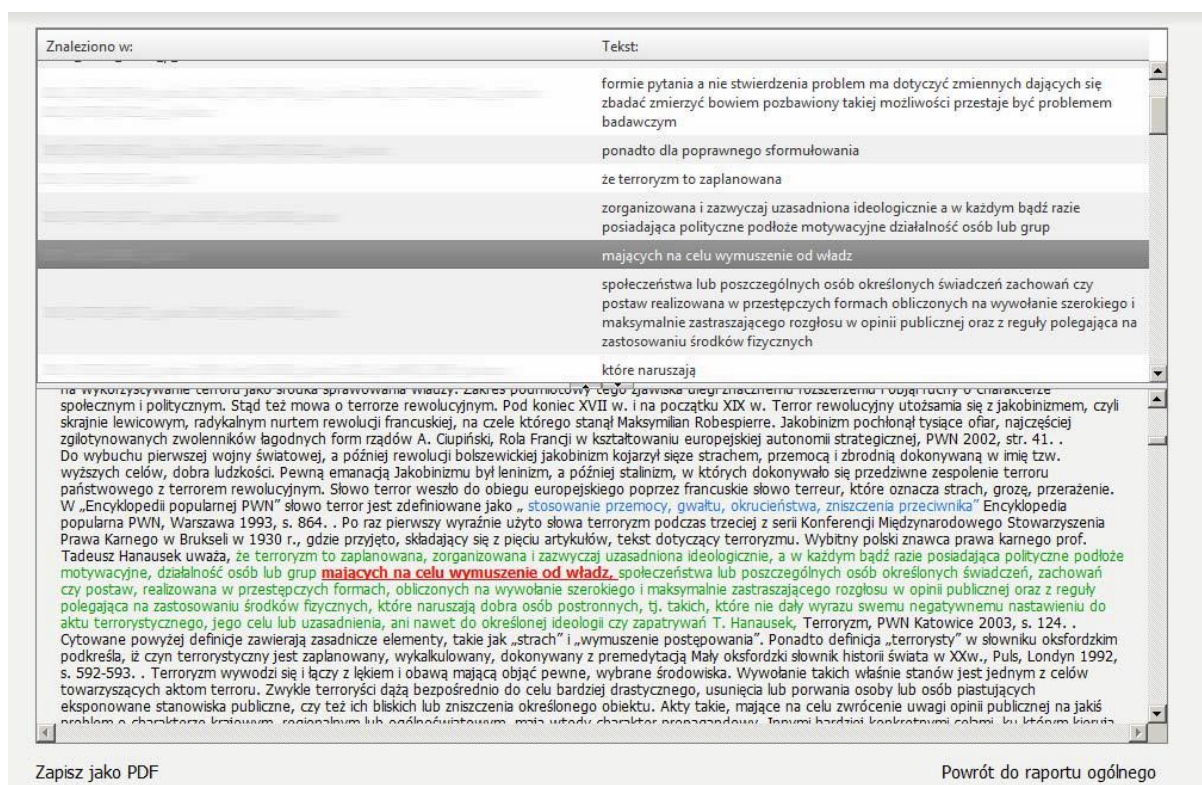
| Znaleziono w: | Tekst: |
|---|---|
| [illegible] | formie pytania a nie stwierdzenia problem ma dotyczyć zmiennych dających się zbadać zmierzyć bowiem pozbawiony takiej możliwości przestaje być problemem badawczym |
| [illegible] | ponadto dla poprawnego sformułowania |
| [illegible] | że terroryzm to zaplanowana |
| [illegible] | zorganizowana i zazwyczaj uzasadniona ideologicznie a w każdym bądź razie posiadająca polityczne podłoże motywacyjne działalność osób lub grup |
| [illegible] | mających na celu wymuszenie od władz |
| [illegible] | społeczeństwa lub poszczególnych osób określonych świadczeń zachowań czy postaw realizowana w przestępczych formach obliczonych na wywołanie szerokiego i maksymalnie zastraszającego rozgłosu w opinii publicznej oraz z reguły polegająca na zastosowaniu środków fizycznych |
| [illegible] | które naruszają |

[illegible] społecznym i politycznym. Stąd też mowa o terrorze rewolucyjnym. Pod koniec XVII w. i na początku XIX w. Terror rewolucyjny utożsamia się z jakobinizmem, czyli skrajnie lewicowym, radykalnym nurtem rewolucji francuskiej, na czele którego stanął Maksymilian Robespierre. Jakobinizm pochłonął tysiące ofiar, najczęściej zgilotynowanych zwolenników łagodnych form rządów A. Ciupiński, Rola Francji w kształtowaniu europejskiej autonomii strategicznej, PWN 2002, str. 41. .
Do wybuchu pierwszej wojny światowej, a później rewolucji bolszewickiej jakobinizm kojarzył sięze strachem, przemocą i zbrodnią dokonywaną w imię tzw. wyższych celów, dobra ludzkości. Pewną emanacją Jakobinizmu był leninizm, a później stalinizm, w których dokonywało się przedziwne zespolenie terroru państwowego z terrorem rewolucyjnym. Słowo terror weszło do obiegu europejskiego poprzez francuskie słowo terreur, które oznacza strach, grozę, przerażenie. W „Encyklopedii popularnej PWN" słowo terror jest zdefiniowane jako „ stosowanie przemocy, gwałtu, okrucieństwa, zniszczenia przeciwnika" Encyklopedia popularna PWN, Warszawa 1993, s. 864. . Po raz pierwszy wyraźnie użyto słowa terroryzm podczas trzeciej z serii Konferencji Międzynarodowego Stowarzyszenia Prawa Karnego w Brukseli w 1930 r., gdzie przyjęto, składający się z pięciu artykułów, tekst dotyczący terroryzmu. Wybitny polski znawca prawa karnego prof. Tadeusz Hanausek uważa, że terroryzm to zaplanowana, zorganizowana i zazwyczaj uzasadniona ideologicznie, a w każdym bądź razie posiadająca polityczne podłoże motywacyjne, działalność osób lub grup mających na celu wymuszenie od władz, społeczeństwa lub poszczególnych osób określonych świadczeń, zachowań czy postaw, realizowana w przestępczych formach, obliczonych na wywołanie szerokiego i maksymalnie zastraszającego rozgłosu w opinii publicznej oraz z reguły polegająca na zastosowaniu środków fizycznych, które naruszają dobra osób postronnych, tj. takich, które nie dały wyrazu swemu negatywnemu nastawieniu do aktu terrorystycznego, jego celu lub uzasadnienia, ani nawet do określonej ideologii czy zapatrywań T. Hanausek, Terroryzm, PWN Katowice 2003, s. 124. .
Cytowane powyżej definicje zawierają zasadnicze elementy, takie jak „strach" i „wymuszenie postępowania". Ponadto definicja „terrorysty" w słowniku oksfordzkim podkreśla, iż czyn terrorystyczny jest zaplanowany, wykalkulowany, dokonywany z premedytacją Mały oksfordzki słownik historii świata w XXw., Puls, Londyn 1992, s. 592-593. . Terroryzm wywodzi się i łączy z lękiem i obawą mającą objąć pewne, wybrane środowiska. Wywołanie takich właśnie stanów jest jednym z celów towarzyszących aktom terroru. Zwykle terroryści dążą bezpośrednio do celu bardziej drastycznego, usunięcia lub porwania osoby lub osób piastujących eksponowane stanowiska publiczne, czy też ich bliskich lub zniszczenia określonego obiektu. Akty takie, mające na celu zwrócenie uwagi opinii publicznej na jakiś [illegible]

Zapisz jako PDF

Powrót do raportu ogólnego